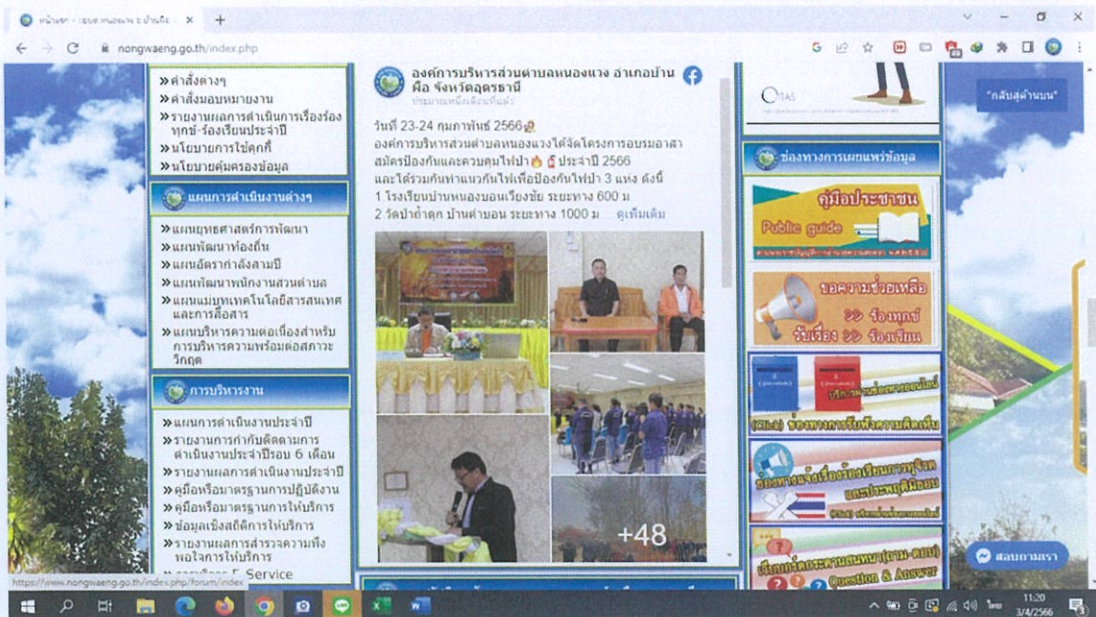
หน้าแรก - อบต.หนองแวง อ.บ้านผือ ×

nongwaeng.go.th/index.php

» คำสั่งต่างๆ
» คำสั่งมอบหมายงาน
» รายงานผลการดำเนินการเรื่องร้องทุกข์-ร้องเรียนประจำปี
» นโยบายการใช้คุกกี้
» นโยบายคุ้มครองข้อมูล

แผนการดำเนินงานต่างๆ

» แผนยุทธศาสตร์การพัฒนา
» แผนพัฒนาท้องถิ่น
» แผนอัตรากำลังสามปี
» แผนพัฒนาพนักงานส่วนตำบล
» แผนแม่บทเทคโนโลยีสารสนเทศและการสื่อสาร
» แผนบริหารความต่อเนื่องสำหรับการบริหารความพร้อมต่อสภาวะวิกฤต

การบริหารงาน

» แผนการดำเนินงานประจำปี
» รายงานการกำกับติดตามการดำเนินงานประจำปีรอบ 6 เดือน
» รายงานผลการดำเนินงานประจำปี
» คู่มือหรือมาตรฐานการปฏิบัติงาน
» คู่มือหรือมาตรฐานการให้บริการ
» ข้อมูลเชิงสถิติการให้บริการ
» รายงานผลการสำรวจความพึงพอใจการให้บริการ
» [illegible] E-Service

องค์การบริหารส่วนตำบลหนองแวง อำเภอบ้านผือ จังหวัดอุดรธานี
ประมาณหนึ่งเดือนที่แล้ว

วันที่ 23-24 กุมภาพันธ์ 2566
องค์การบริหารส่วนตำบลหนองแวงได้จัดโครงการอบรมอาสาสมัครป้องกันและควบคุมไฟป่า ประจำปี 2566
และได้ร่วมกันทำแนวกันไฟเพื่อป้องกันไฟป่า 3 แห่ง ดังนี้
1 โรงเรียนบ้านหนองบอนเวียงชัย ระยะทาง 600 ม
2 วัดป่าถ้ำดุก บ้านตำบอน ระยะทาง 1000 ม ... ดูเพิ่มเติม

+48

ITAS

"กลับสู่ด้านบน"

ช่องทางการเผยแพร่ข้อมูล

คู่มือประชาชน
Public guide

ขอความช่วยเหลือ
>> ร้องทุกข์
รับเรื่อง >> ร้องเรียน

ช่องทางการรับฟังความคิดเห็น

ช่องทางแจ้งเรื่องร้องเรียนการทุจริตและประพฤติมิชอบ

เรียนถามตอบ
Question & Answer

สอบถามเรา

https://www.nongwaeng.go.th/index.php/forum/index

11:20
3/4/2566
ไทย